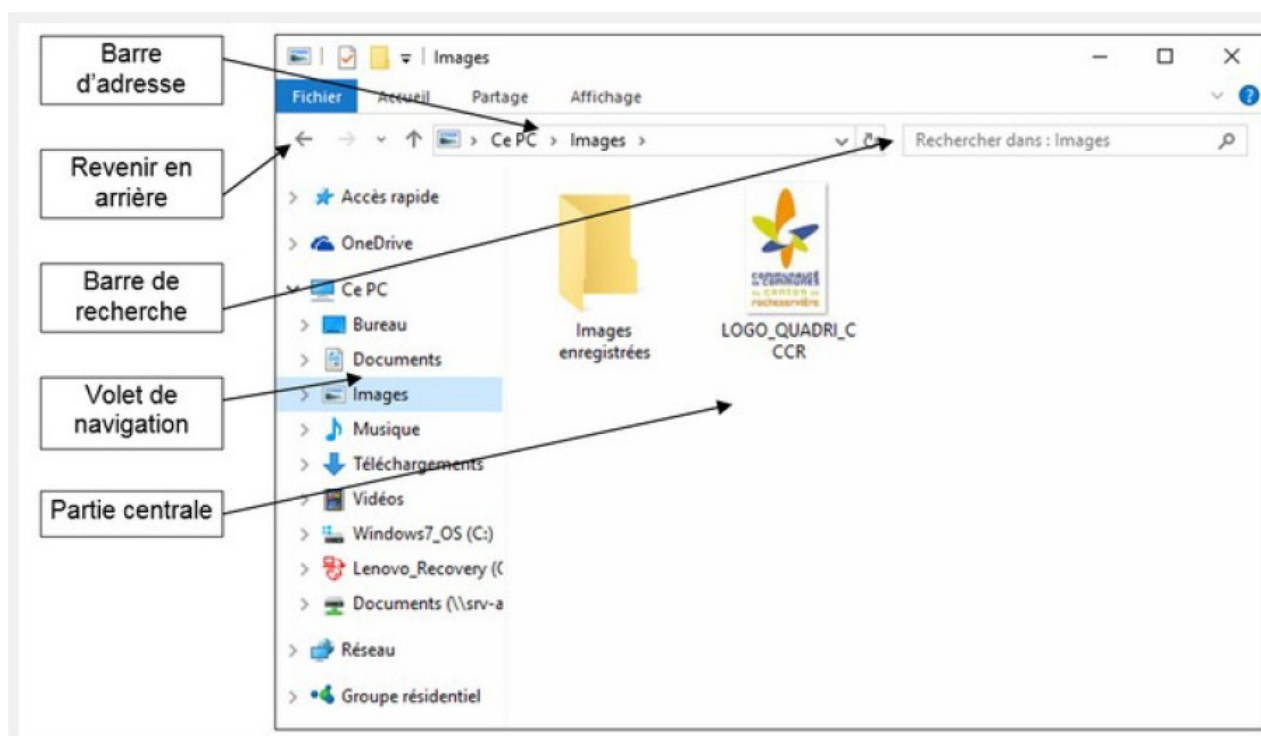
Barre d'adresse

Revenir en arrière

Barre de recherche

Volet de navigation

Partie centrale

Images

Fichier
Accueil
Partage
Affichage

Ce PC > Images >

Rechercher dans : Images

Accès rapide
OneDrive
Ce PC
Bureau
Documents
Images
Musique
Téléchargements
Vidéos
Windows7_OS (C:)
Lenovo_Recovery ([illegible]
Documents (\\srv-a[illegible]
Réseau
Groupe résidentiel

Images enregistrées

LOGO_QUADRI_CCCR